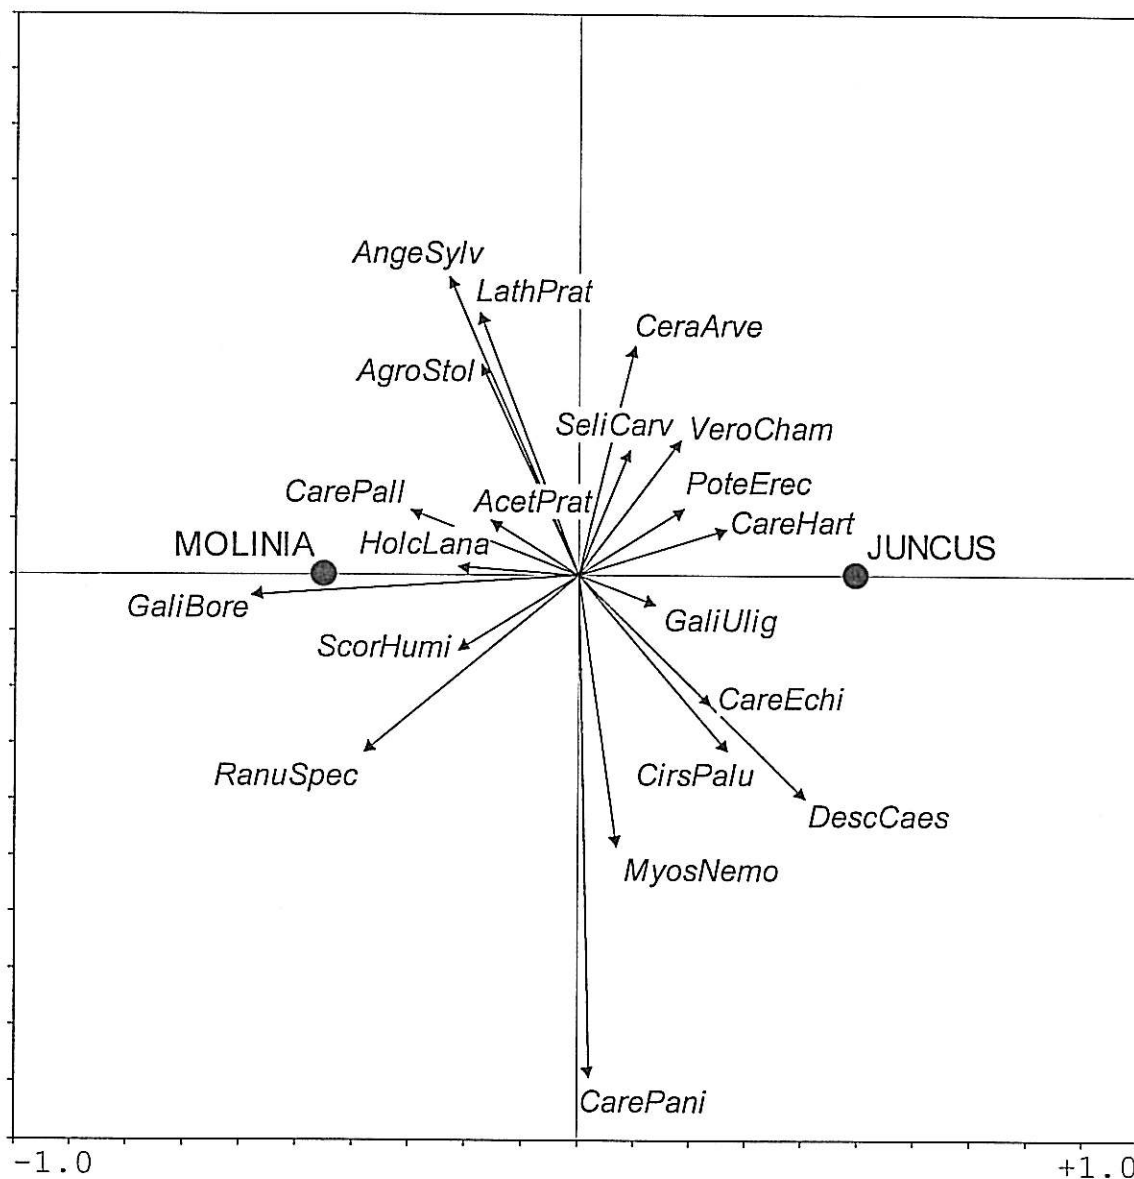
AngeSylv
LathPrat
CeraArve
AgroStol
SeliCarv
VeroCham
PoteErec
CarePall
AcetPrat
CareHart
MOLINIA
HolcLana
JUNCUS
GaliBore
GaliUlig
ScorHumi
CareEchi
RanuSpec
CirsPalu
DescCaes
MyosNemo
CarePani
-1.0
+1.0